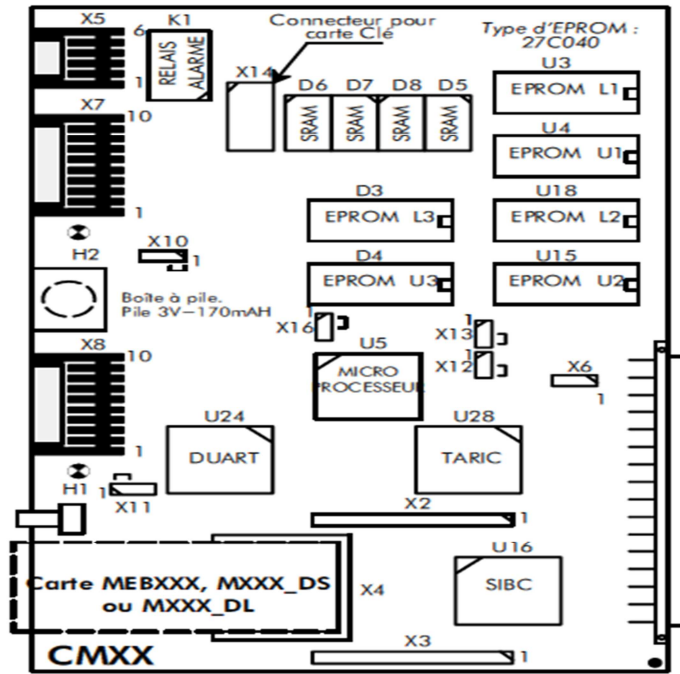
X5
K1
6
RELAIS ALARME
1
Connecteur pour carte Clé
Type d'EPROM : 27C040
X14
D6 D7 D8 D5
SRAM SRAM SRAM SRAM
U3
EPROM L1
X7
10
U4
EPROM U1
1
D3
EPROM L3
U18
EPROM L2
X10
1
H2
D4
EPROM U3
U15
EPROM U2
Boîte à pile. Pile 3V–170mAH
X16
1
U5
X13
1
X8
10
MICRO PROCESSEUR
X12
1
X6
1
U24
U28
1
DUART
TARIC
H1
1
X11
X2
1
U16
Carte MEBXXX, MXXX_DS ou MXXX_DL
X4
SIBC
X3
1
CMXX